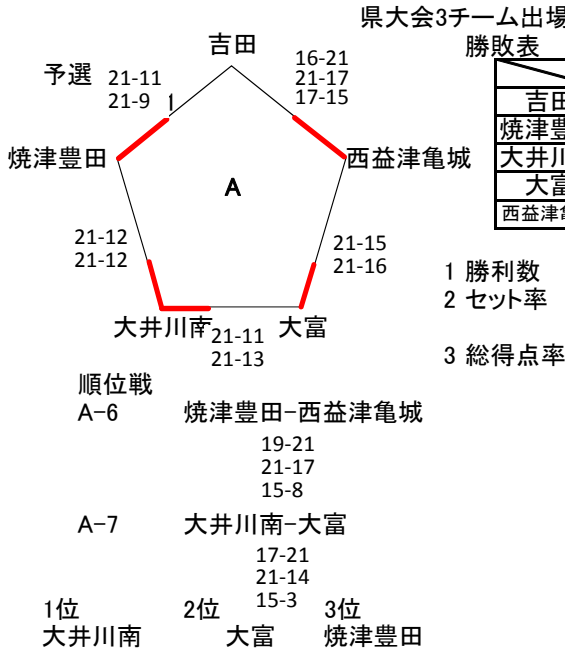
県大会3チーム出場
勝敗表

|  |
|---|
| 吉田 |
| 焼津豊 |
| 大井川 |
| 大富 |
| 西益津 |

予選

吉田

21-11
21-9

16-21
21-17
17-15

焼津豊田

西益津亀城

A

21-12
21-12

21-15
21-16

1 勝利数
2 セット率

大井川南

21-11
21-13

大富

3 総得点率

順位戦
A-6 焼津豊田-西益津亀城
19-21
21-17
15-8

A-7 大井川南-大富
17-21
21-14
15-3

1位
大井川南

2位
大富

3位
焼津豊田